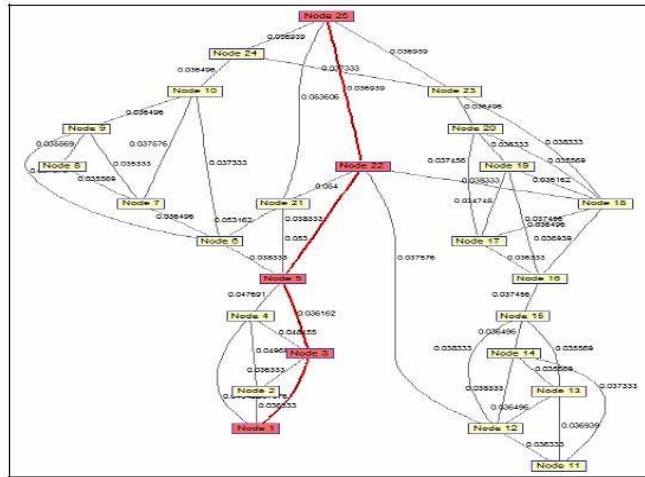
Node 25
0.056939
0.036939
Node 24
0.036496
0.037333
Node 23
Node 10
0.036939
0.063606
0.036496
Node 9
0.036496
Node 20
0.035569
0.037576
0.037333
0.036333
0.038333
Node 8
0.035333
Node 22
0.037456
Node 19
0.035569
0.035569
0.038333
0.036162
Node 7
0.084
Node 18
0.036496
Node 21
0.034718
0.053162
0.038333
0.037496
0.036496
Node 6
0.053
Node 17
0.036939
0.038333
0.037576
0.036333
Node 5
Node 16
0.047691
0.036162
0.037496
Node 4
0.048155
Node 15
0.04966
Node 3
0.036496
0.035569
0.036333
0.038333
Node 14
0.035569
Node 2
Node 13
0.037333
0.038333
0.036333
0.036496
0.036939
Node 1
Node 12
0.036333
Node 11